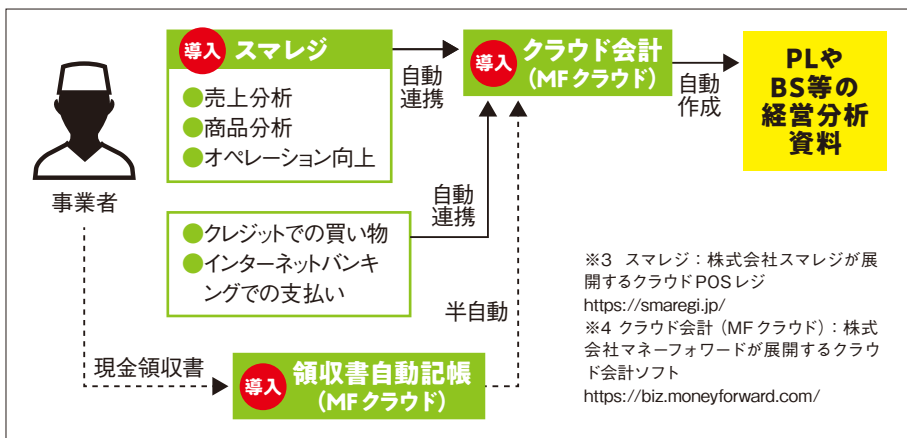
事業者

導入 スマレジ
●売上分析
●商品分析
●オペレーション向上

自動連携

導入 クラウド会計（MF クラウド）

自動作成

PLやBS等の経営分析資料

●クレジットでの買い物
●インターネットバンキングでの支払い

自動連携

半自動

現金領収書

導入 領収書自動記帳（MF クラウド）

※3 スマレジ：株式会社スマレジが展開するクラウドPOSレジ
https://smaregi.jp/
※4 クラウド会計（MF クラウド）：株式会社マネーフォワードが展開するクラウド会計ソフト
https://biz.moneyforward.com/